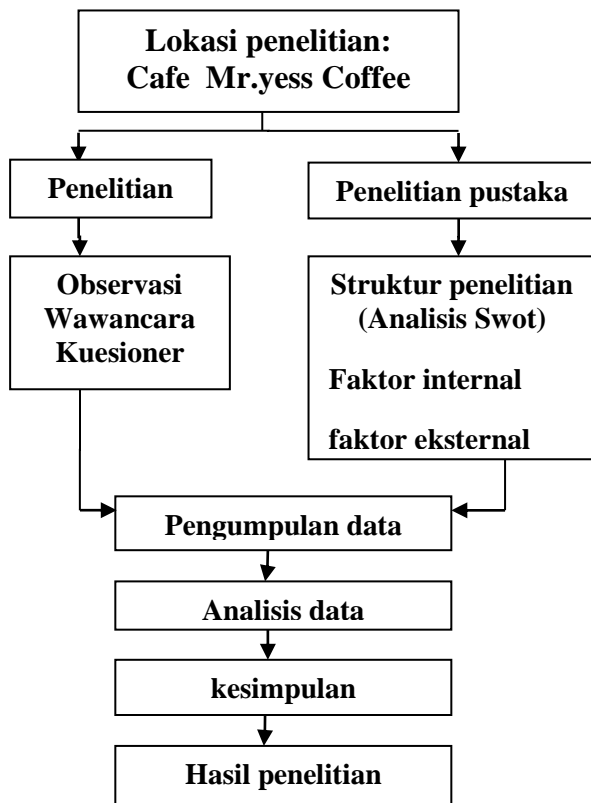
Lokasi penelitian:
Cafe Mr.yess Coffee

Penelitian

Penelitian pustaka

Observasi
Wawancara
Kuesioner

Struktur penelitian
(Analisis Swot)

Faktor internal

faktor eksternal

Pengumpulan data

Analisis data

kesimpulan

Hasil penelitian